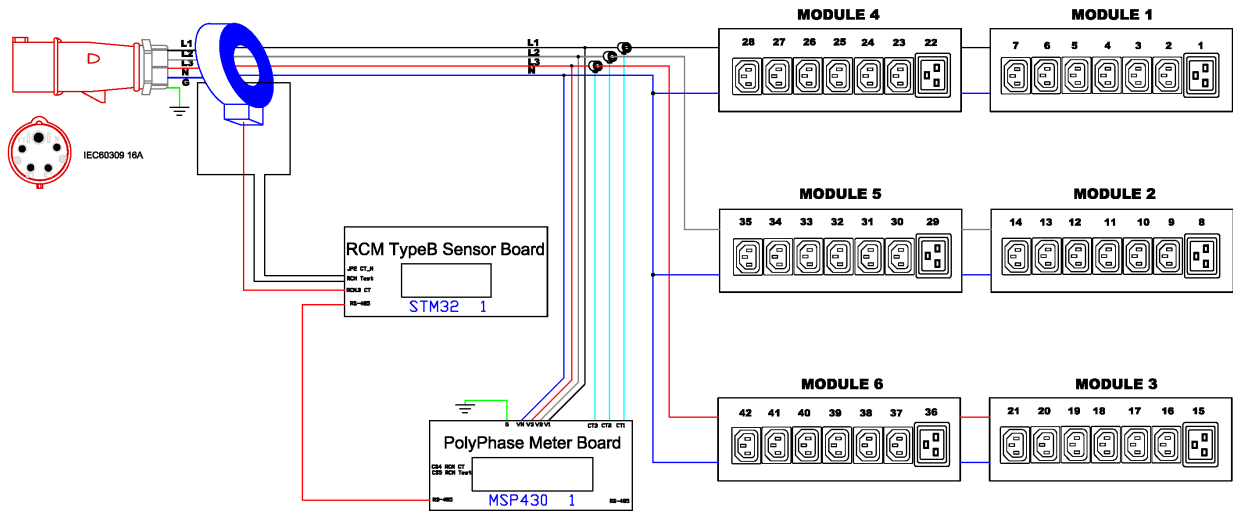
L1
L2
L3
N
G

IEC60309 16A

L1
L2
L3
N

MODULE 4
28 27 26 25 24 23 22

MODULE 1
7 6 5 4 3 2 1

MODULE 5
35 34 33 32 31 30 29

MODULE 2
14 13 12 11 10 9 8

RCM TypeB Sensor Board
JPE CT_H
RCM Test
RCM3 CT
RS-485
STM32 1

MODULE 6
42 41 40 39 38 37 36

MODULE 3
21 20 19 18 17 16 15

G VN V3 V2 V1
CT3 CT2 CT1
PolyPhase Meter Board
CS4 RCM CT
CS5 RCM Test
RS-485
MSP430 1
RS-485